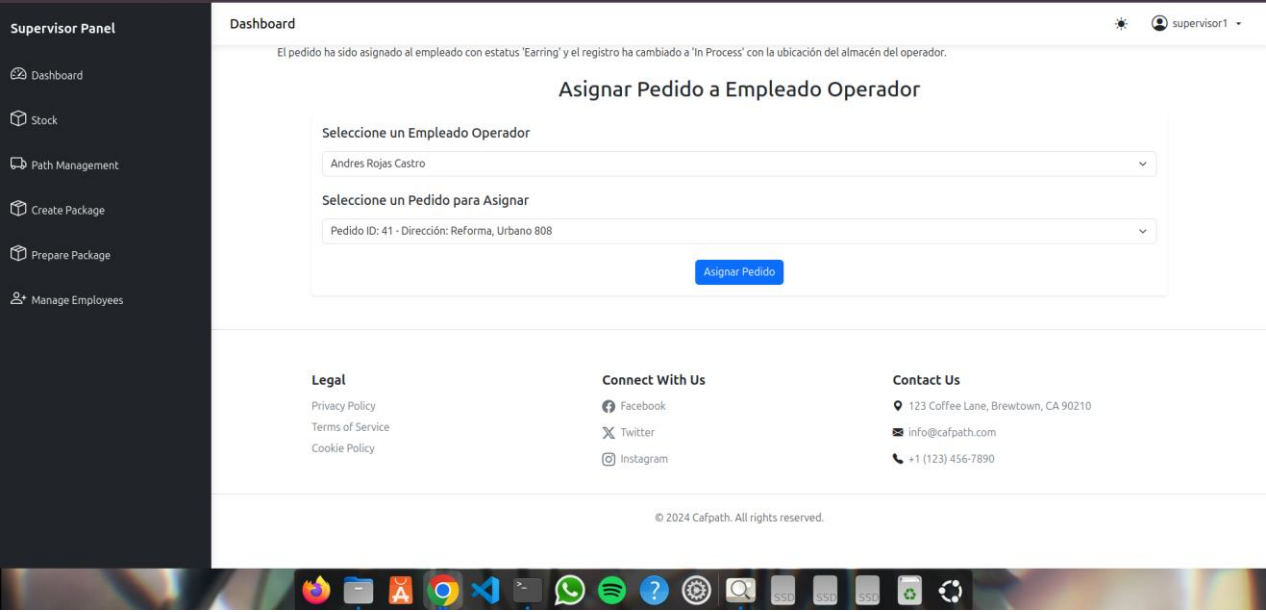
Supervisor Panel

Dashboard

Stock

Path Management

Create Package

Prepare Package

Manage Employees

Dashboard

supervisor1

El pedido ha sido asignado al empleado con estatus 'Earring' y el registro ha cambiado a 'In Process' con la ubicación del almacén del operador.

Asignar Pedido a Empleado Operador

Seleccione un Empleado Operador

Andres Rojas Castro

Seleccione un Pedido para Asignar

Pedido ID: 41 - Dirección: Reforma, Urbano 808

Asignar Pedido

Legal

Privacy Policy

Terms of Service

Cookie Policy

Connect With Us

Facebook

Twitter

Instagram

Contact Us

123 Coffee Lane, Brewtown, CA 90210

info@cafpath.com

+1 (123) 456-7890

© 2024 Cafpath. All rights reserved.

SSD

SSD

SSD